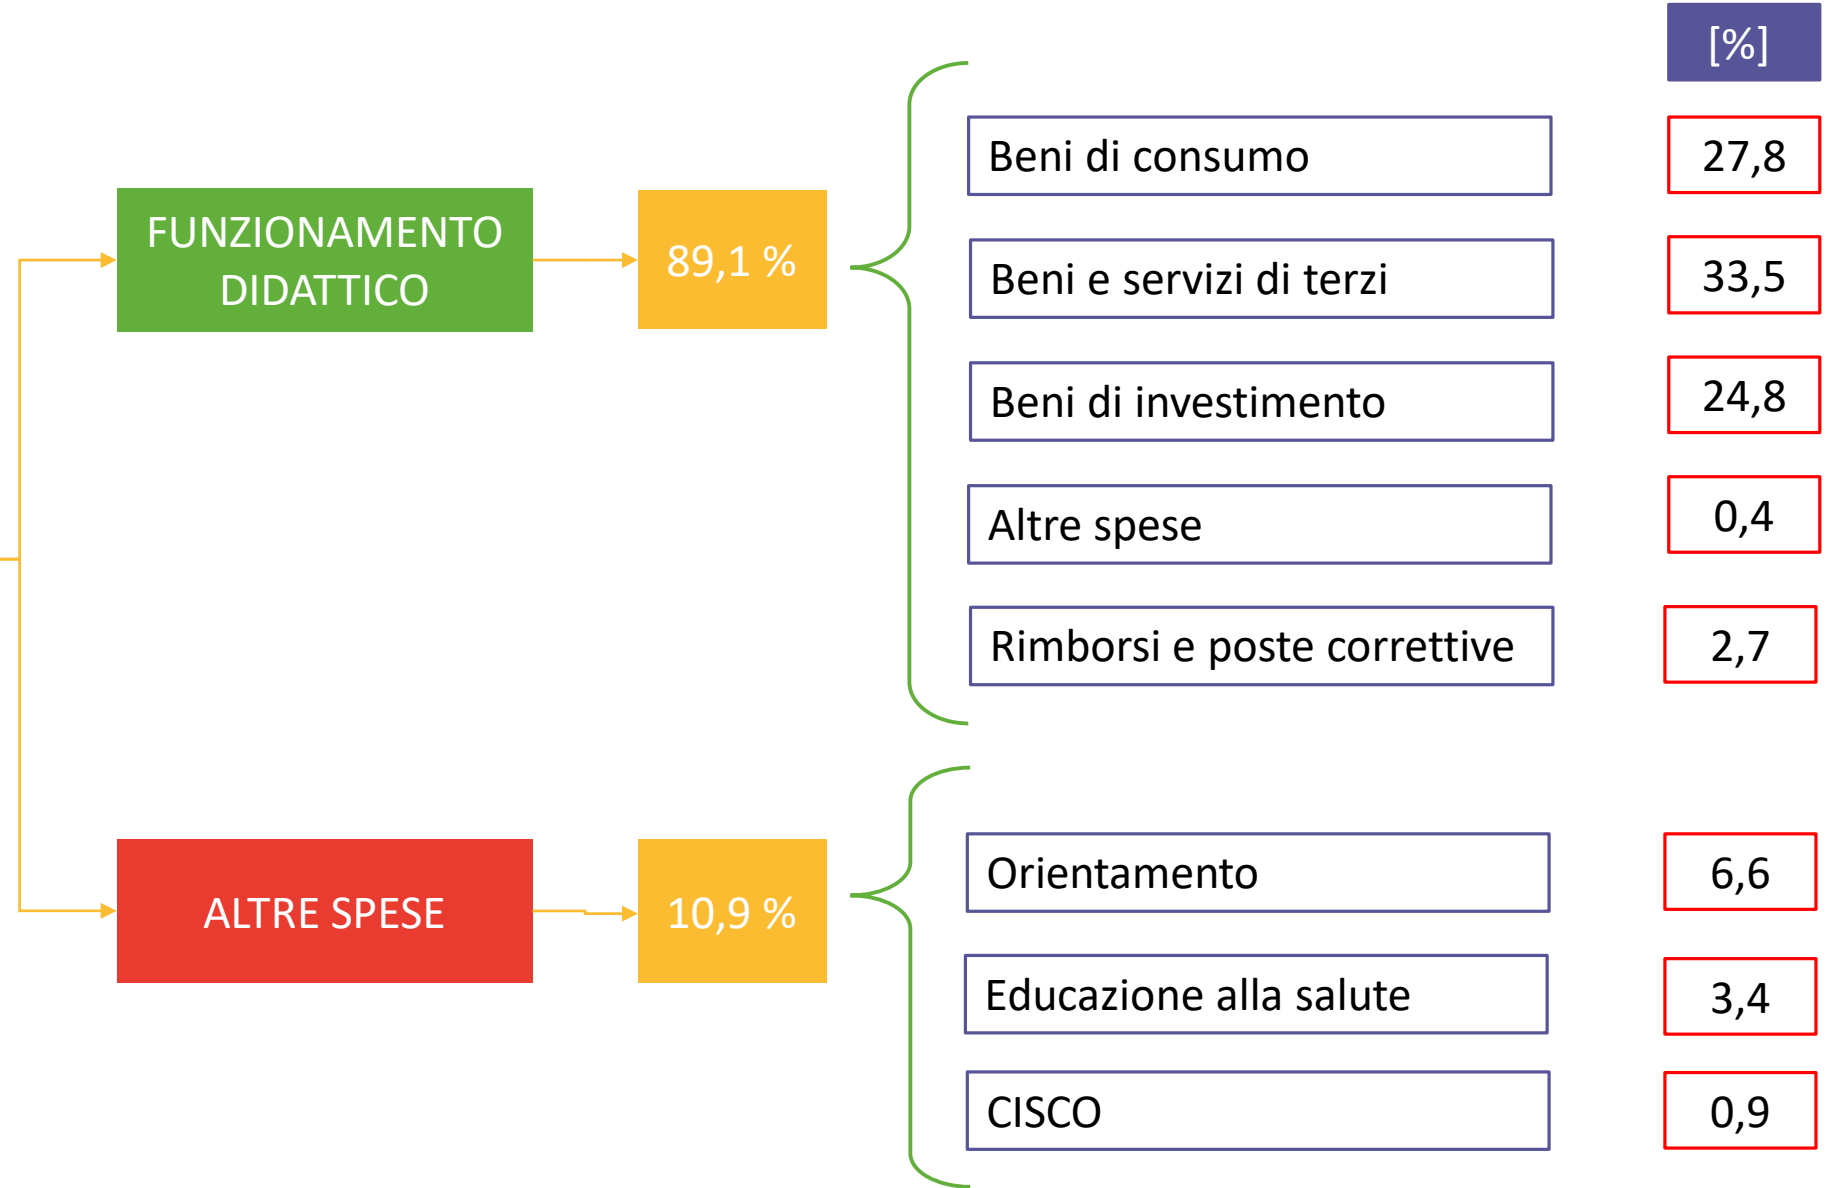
[%]

FUNZIONAMENTO DIDATTICO

89,1 %

Beni di consumo 27,8

Beni e servizi di terzi 33,5

Beni di investimento 24,8

Altre spese 0,4

Rimborsi e poste correttive 2,7

ALTRE SPESE

10,9 %

Orientamento 6,6

Educazione alla salute 3,4

CISCO 0,9